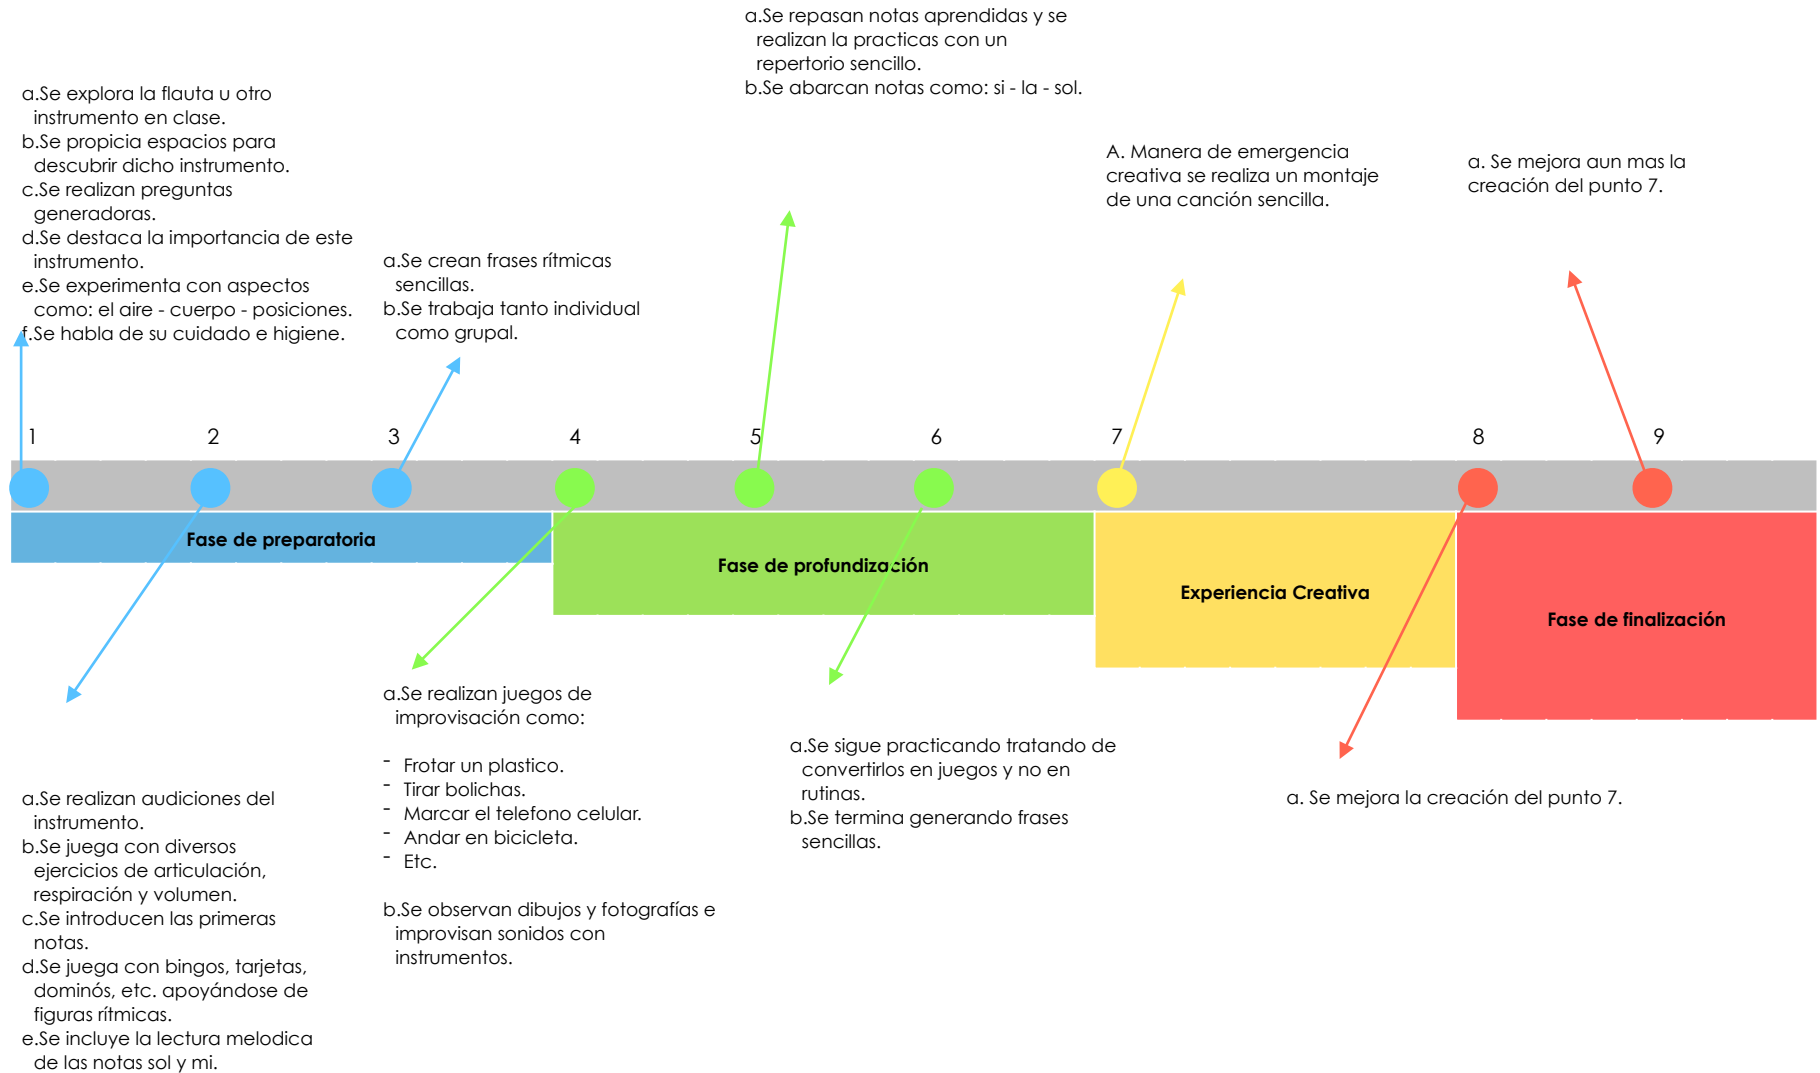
a.Se repasan notas aprendidas y se realizan la practicas con un repertorio sencillo.
b.Se abarcan notas como: si - la - sol.

a.Se explora la flauta u otro instrumento en clase.
b.Se propicia espacios para descubrir dicho instrumento.
c.Se realizan preguntas generadoras.
d.Se destaca la importancia de este instrumento.
e.Se experimenta con aspectos como: el aire - cuerpo - posiciones.
f.Se habla de su cuidado e higiene.

a.Se crean frases rítmicas sencillas.
b.Se trabaja tanto individual como grupal.

A. Manera de emergencia creativa se realiza un montaje de una canción sencilla.

a. Se mejora aun mas la creación del punto 7.

1 2 3 4 5 6 7 8 9

Fase de preparatoria

Fase de profundización

Experiencia Creativa

Fase de finalización

a.Se realizan juegos de improvisación como:

- Frotar un plastico.
- Tirar bolichas.
- Marcar el telefono celular.
- Andar en bicicleta.
- Etc.

b.Se observan dibujos y fotografías e improvisan sonidos con instrumentos.

a.Se sigue practicando tratando de convertirlos en juegos y no en rutinas.
b.Se termina generando frases sencillas.

a. Se mejora la creación del punto 7.

a.Se realizan audiciones del instrumento.
b.Se juega con diversos ejercicios de articulación, respiración y volumen.
c.Se introducen las primeras notas.
d.Se juega con bingos, tarjetas, dominós, etc. apoyándose de figuras rítmicas.
e.Se incluye la lectura melodica de las notas sol y mi.